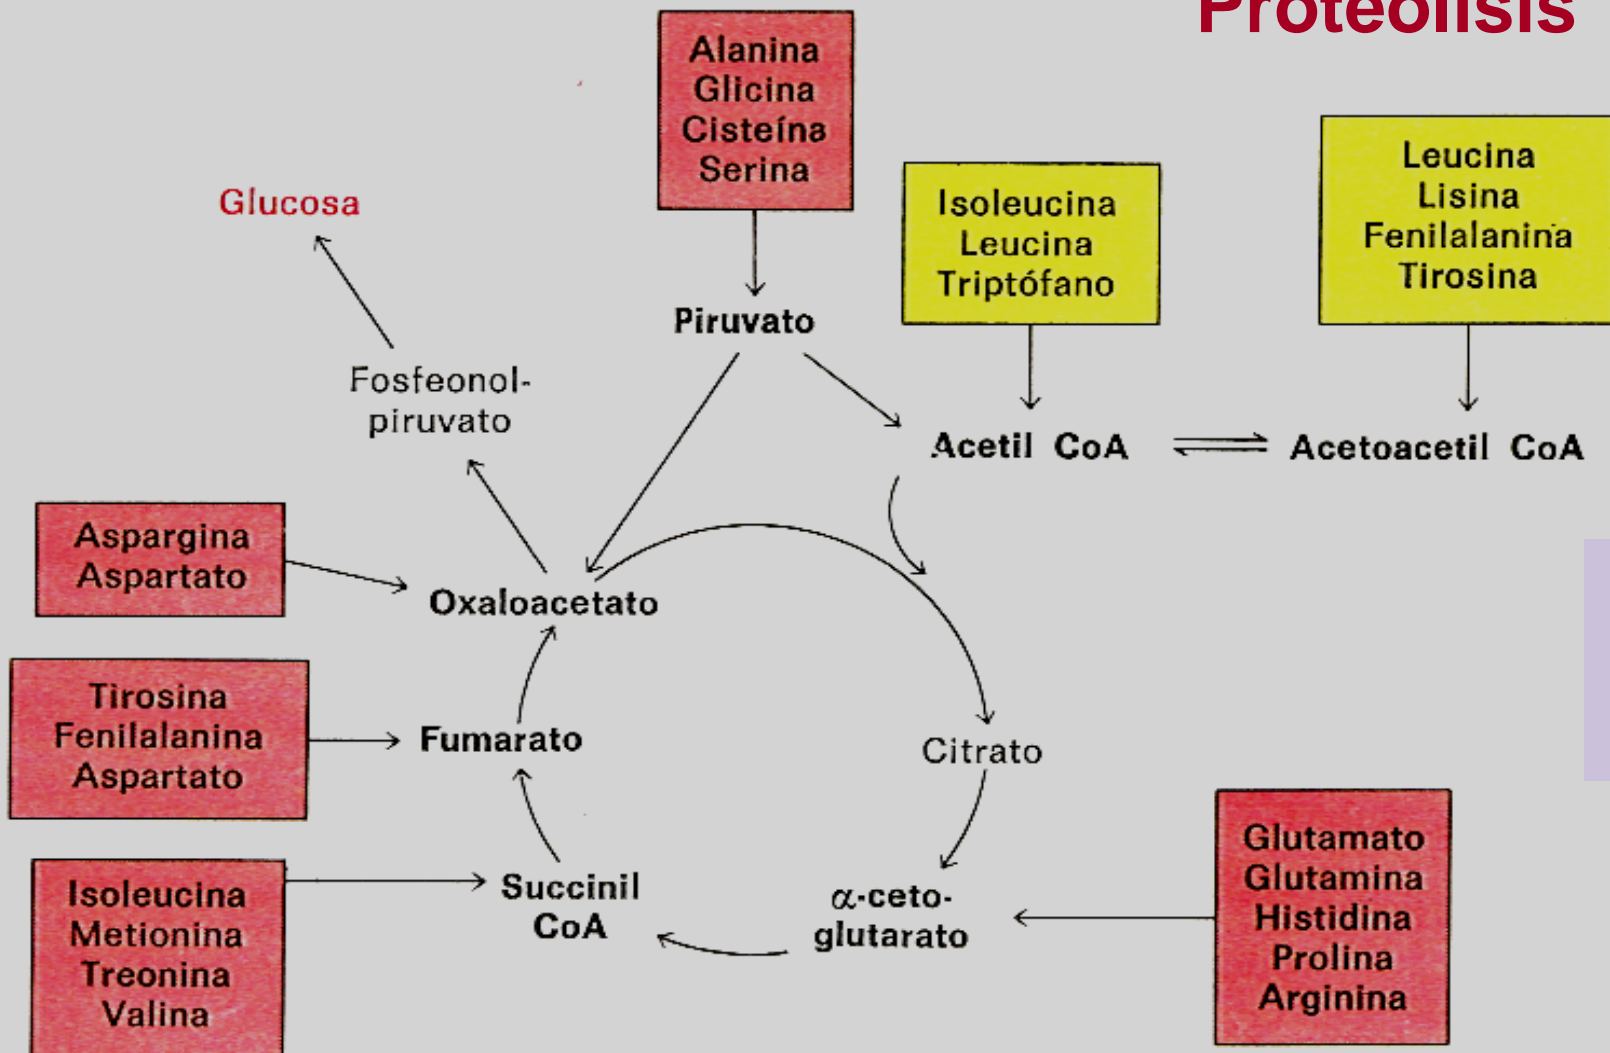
Proteolisis

Alanina
Glicina
Cisteína
Serina

Glucosa

Isoleucina
Leucina
Triptófano

Leucina
Lisina
Fenilalanina
Tirosina

Piruvato

Fosfeonol-
piruvato

Acetil CoA

Acetoacetil CoA

Aspargina
Aspartato

Oxaloacetato

Tirosina
Fenilalanina
Aspartato

Fumarato

Citrato

Isoleucina
Metionina
Treonina
Valina

Succinil
CoA

$\alpha$-ceto-
glutarato

Glutamato
Glutamina
Histidina
Prolina
Arginina